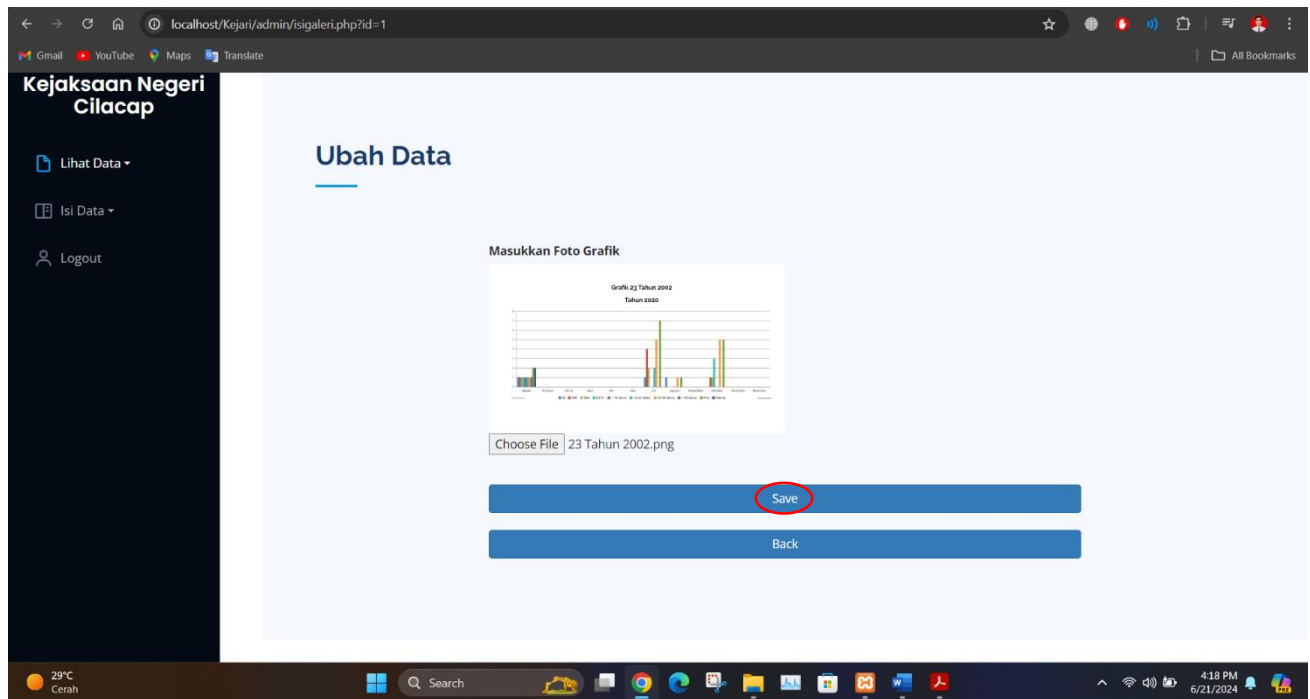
localhost/Kejari/admin/isigaleri.php?id=1

Gmail YouTube Maps Translate

All Bookmarks

Kejaksaan Negeri Cilacap

Lihat Data

Isi Data

Logout

Ubah Data

Masukkan Foto Grafik

Grafik 23 Tahun 2002
Tahun 2020

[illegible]

Choose File 23 Tahun 2002.png

Save

Back

29°C
Cerah

Search

4:18 PM
6/21/2024